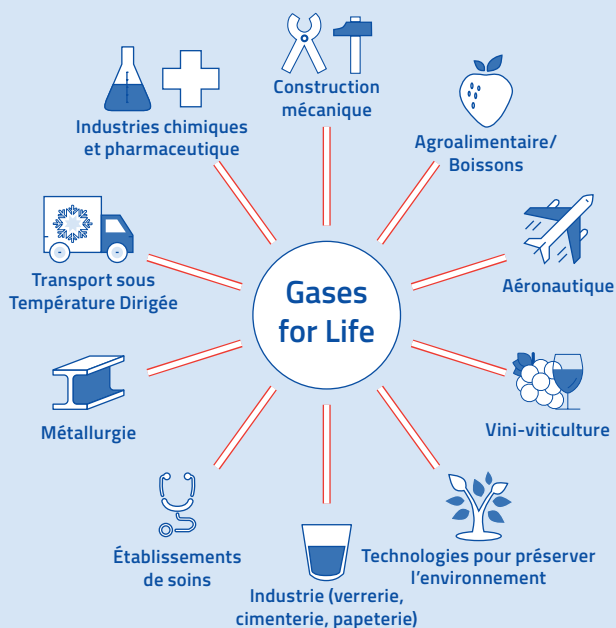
Gases for Life

Construction mécanique

Agroalimentaire/ Boissons

Aéronautique

Vini-viticulture

Technologies pour préserver l'environnement

Industrie (verrerie, cimenterie, papeterie)

Établissements de soins

Métallurgie

Transport sous Température Dirigée

Industries chimiques et pharmaceutique